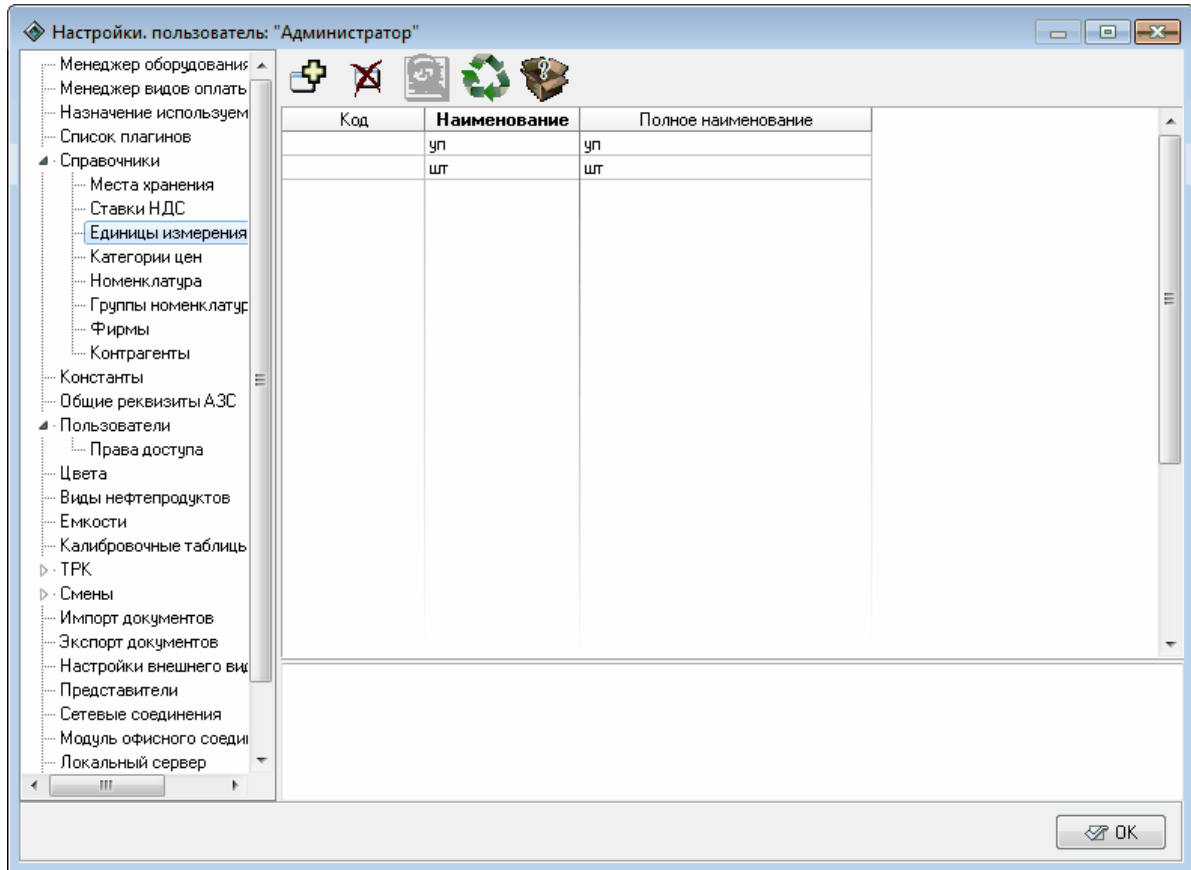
Настройки. пользователь: "Администратор"

Менеджер оборудования
Менеджер видов оплать
Назначение используем
Список плагинов
Справочники
Места хранения
Ставки НДС
Единицы измерения
Категории цен
Номенклатура
Группы номенклатур
Фирмы
Контрагенты
Константы
Общие реквизиты АЗС
Пользователи
Права доступа
Цвета
Виды нефтепродуктов
Емкости
Калибровочные таблиць
ТРК
Смены
Импорт документов
Экспорт документов
Настройки внешнего вид
Представители
Сетевые соединения
Модуль офисного соеди
Локальный сервер

| Код | Наименование | Полное наименование |
|---|---|---|
| | уп | уп |
| | шт | шт |

OK